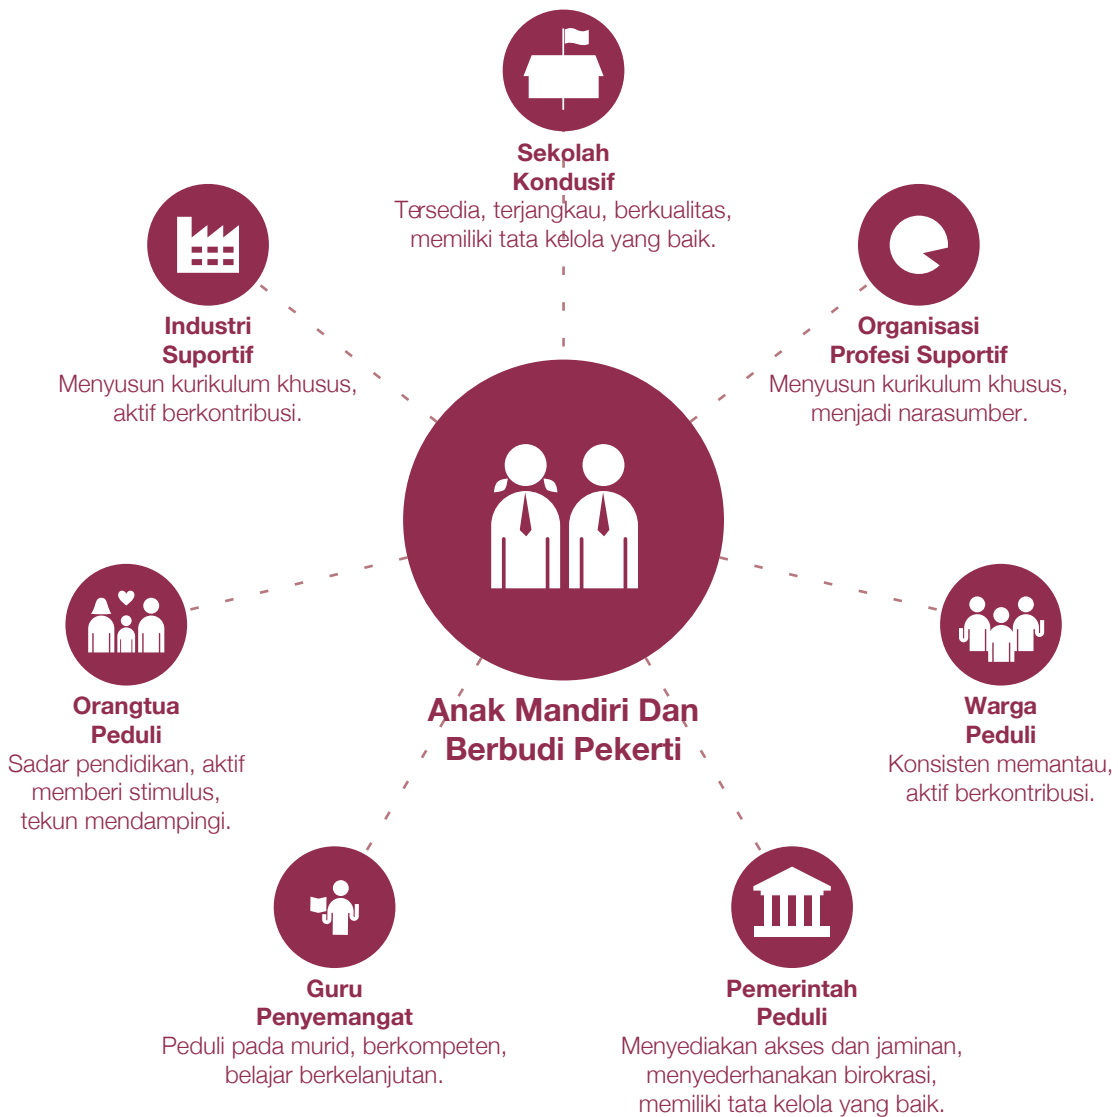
Sekolah Kondusif
Tersedia, terjangkau, berkualitas, memiliki tata kelola yang baik.

Industri Suportif
Menyusun kurikulum khusus, aktif berkontribusi.

Organisasi Profesi Suportif
Menyusun kurikulum khusus, menjadi narasumber.

Orangtua Peduli
Sadar pendidikan, aktif memberi stimulus, tekun mendampingi.

Anak Mandiri Dan Berbudi Pekerti

Warga Peduli
Konsisten memantau, aktif berkontribusi.

Guru Penyemangat
Peduli pada murid, berkompeten, belajar berkelanjutan.

Pemerintah Peduli
Menyediakan akses dan jaminan, menyederhanakan birokrasi, memiliki tata kelola yang baik.